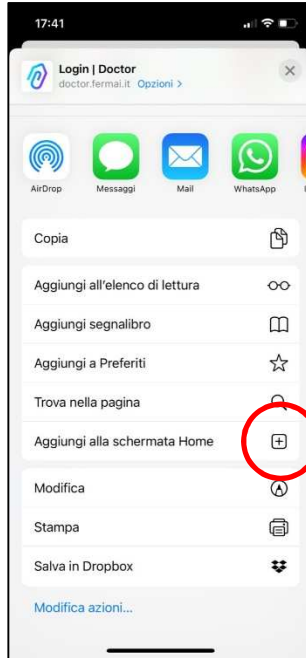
17:41

Login | Doctor
doctor.fermai.it Opzioni >

AirDrop
Messaggi
Mail
WhatsApp

Copia

Aggiungi all'elenco di lettura

Aggiungi segnalibro

Aggiungi a Preferiti

Trova nella pagina

Aggiungi alla schermata Home

Modifica

Stampa

Salva in Dropbox

Modifica azioni...